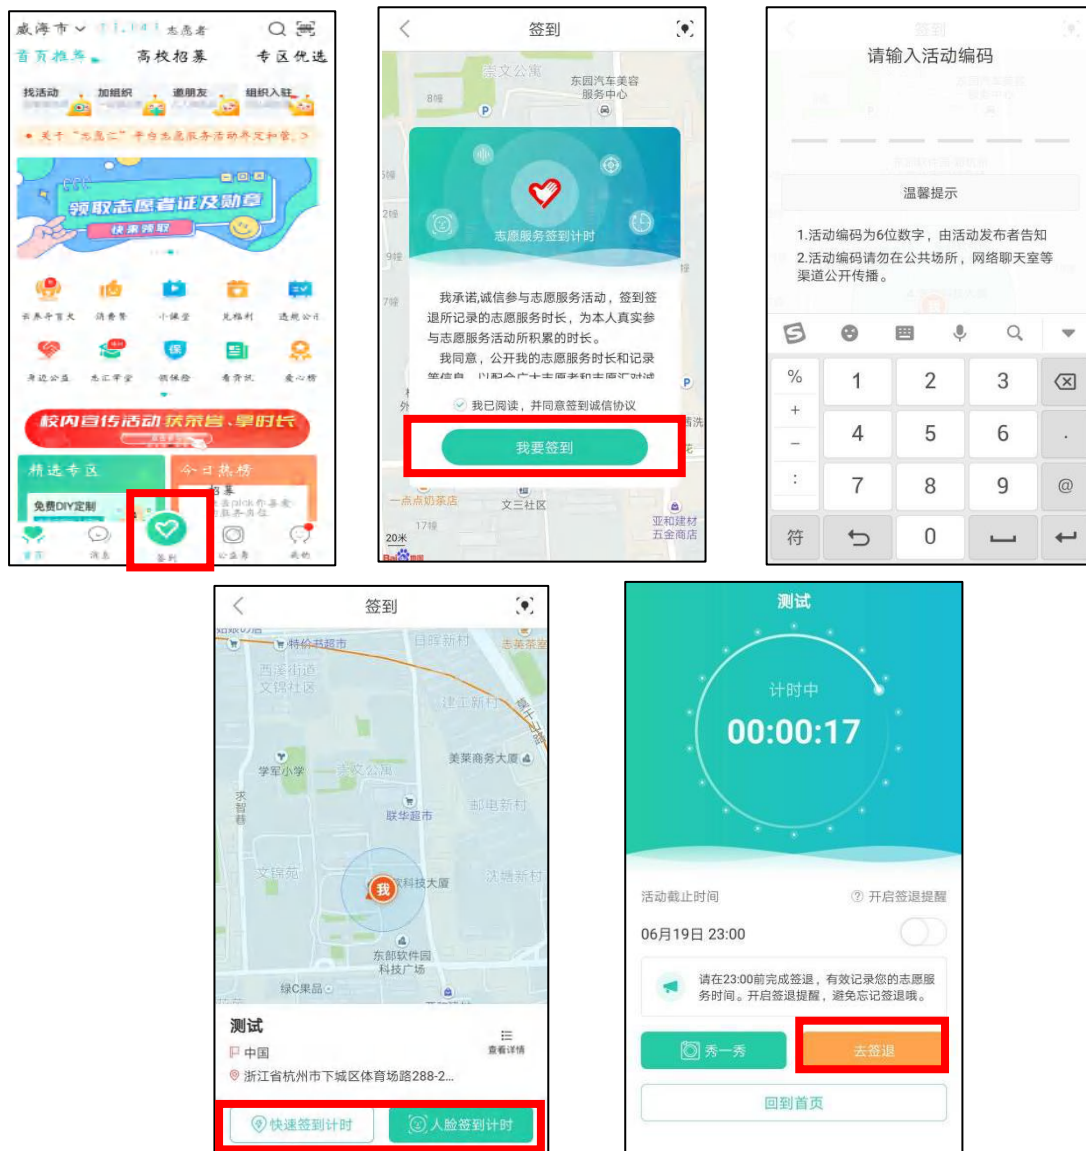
威海市 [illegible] 志愿者
首页推荐 高校招募 专区优选
找活动 加组织 邀朋友 组织入驻
关于"志愿汇"平台志愿服务活动开发和管…
领取志愿者证及勋章
快来领取
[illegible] 消费券 小课堂 兑福利 透明公司
身边公益 志汇学堂 领保险 看资讯 爱心榜
校内宣传活动获荣誉、赚时长
精选专区 今日热榜
免费DIY定制
首页 消息 签到 公益点 我的

签到
东园汽车美容服务中心
志愿服务签到计时
我承诺,诚信参与志愿服务活动，签到签退所记录的志愿服务时长，为本人真实参与志愿服务活动所积累的时长。
我同意，公开我的志愿服务时长和记录
我已阅读，并同意签到诚信协议
我要签到
一点点奶茶店 文三社区 亚和建材五金商店
20米

签到
请输入活动编码
温馨提示
1.活动编码为6位数字，由活动发布者告知
2.活动编码请勿在公共场所，网络聊天室等渠道公开传播。
% 1 2 3
+ 4 5 6 .
– 7 8 9 @
: 
符 0

签到
特价书超市 志荣茶室
西溪街道文锦社区
学军小学 美莱商务大厦
求智巷 联华超市 邮电新村
文锦苑 我 东部软件园科技大厦 浙江新村
东部软件园科技广场
绿C果品
测试
查看详情
中国
浙江省杭州市下城区体育场路288-2...
快速签到计时 人脸签到计时

测试
计时中
00:00:17
活动截止时间 开启签退提醒
06月19日 23:00
请在23:00前完成签退，有效记录您的志愿服务时间。开启签退提醒，避免忘记签退哦。
秀一秀 去签退
回到首页